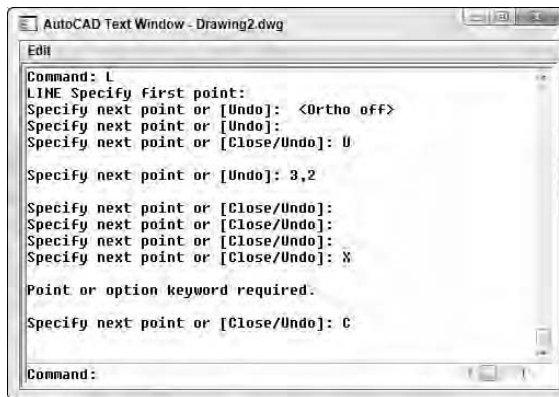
AutoCAD Text Window - Drawing2.dwg

Edit

Command: L
LINE Specify first point:
Specify next point or [Undo]:  <Ortho off>
Specify next point or [Undo]:
Specify next point or [Close/Undo]: U

Specify next point or [Undo]: 3,2

Specify next point or [Close/Undo]:
Specify next point or [Close/Undo]:
Specify next point or [Close/Undo]:
Specify next point or [Close/Undo]: X

Point or option keyword required.

Specify next point or [Close/Undo]: C

Command: